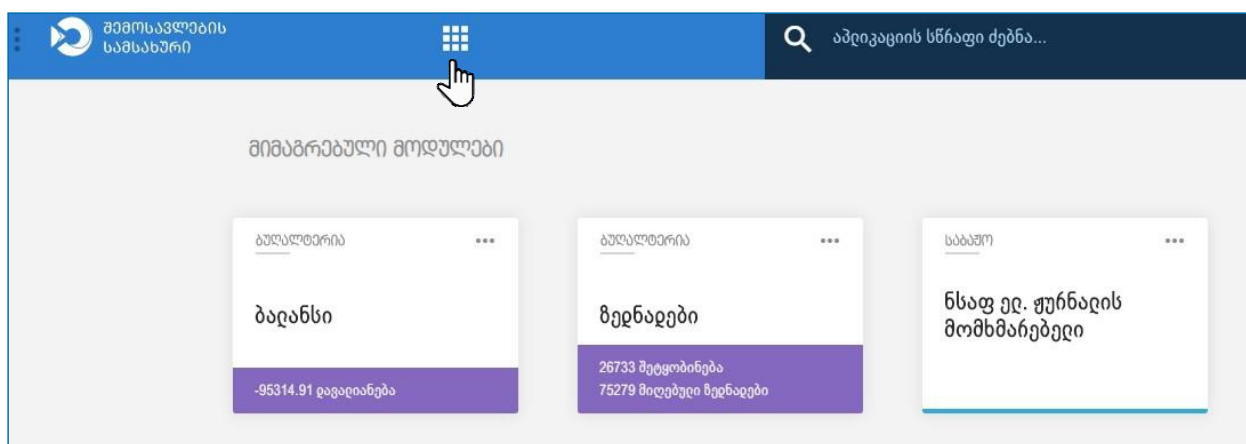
შემოსავლების სამსახური

აპლიკაციის სწრაფი ძებნა...

მიმაგრებული მოდულები

ბუღალტერია
•••
ბალანსი
-95314.91 დავალიანება

ბუღალტერია
•••
ზედნადები
26733 შეტყობინება
75279 მიღებული ზედნადები

საბაჟო
•••
ნსაფ ელ. ჟურნალის მომხმარებელი